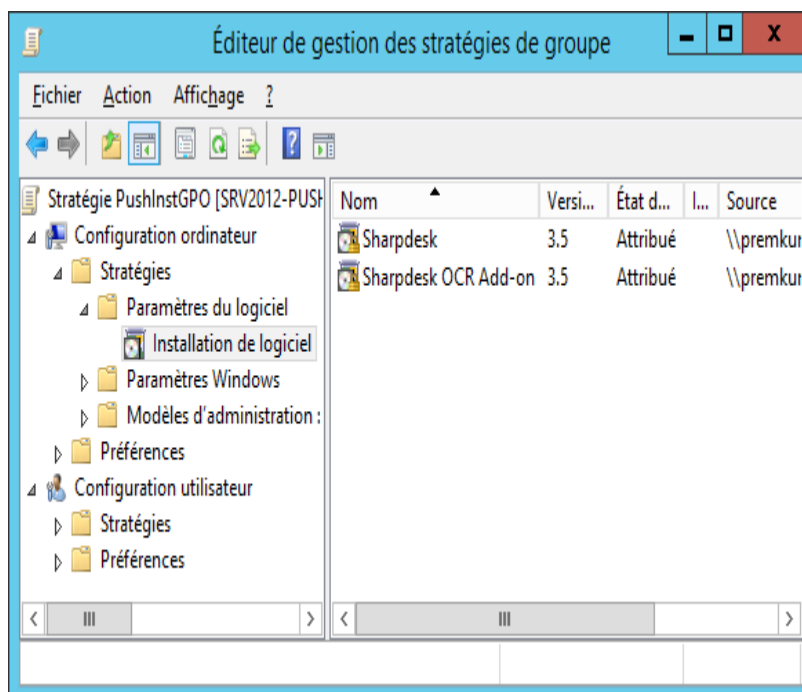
Éditeur de gestion des stratégies de groupe

Fichier Action Affichage ?

Stratégie PushInstGPO [SRV2012-PUSH
Configuration ordinateur
Stratégies
Paramètres du logiciel
Installation de logiciel
Paramètres Windows
Modèles d'administration :
Préférences
Configuration utilisateur
Stratégies
Préférences

| Nom | Versi... | État d... | I... | Source |
|---|---|---|---|---|
| Sharpdesk | 3.5 | Attribué | | \\premkur |
| Sharpdesk OCR Add-on | 3.5 | Attribué | | \\premkur |